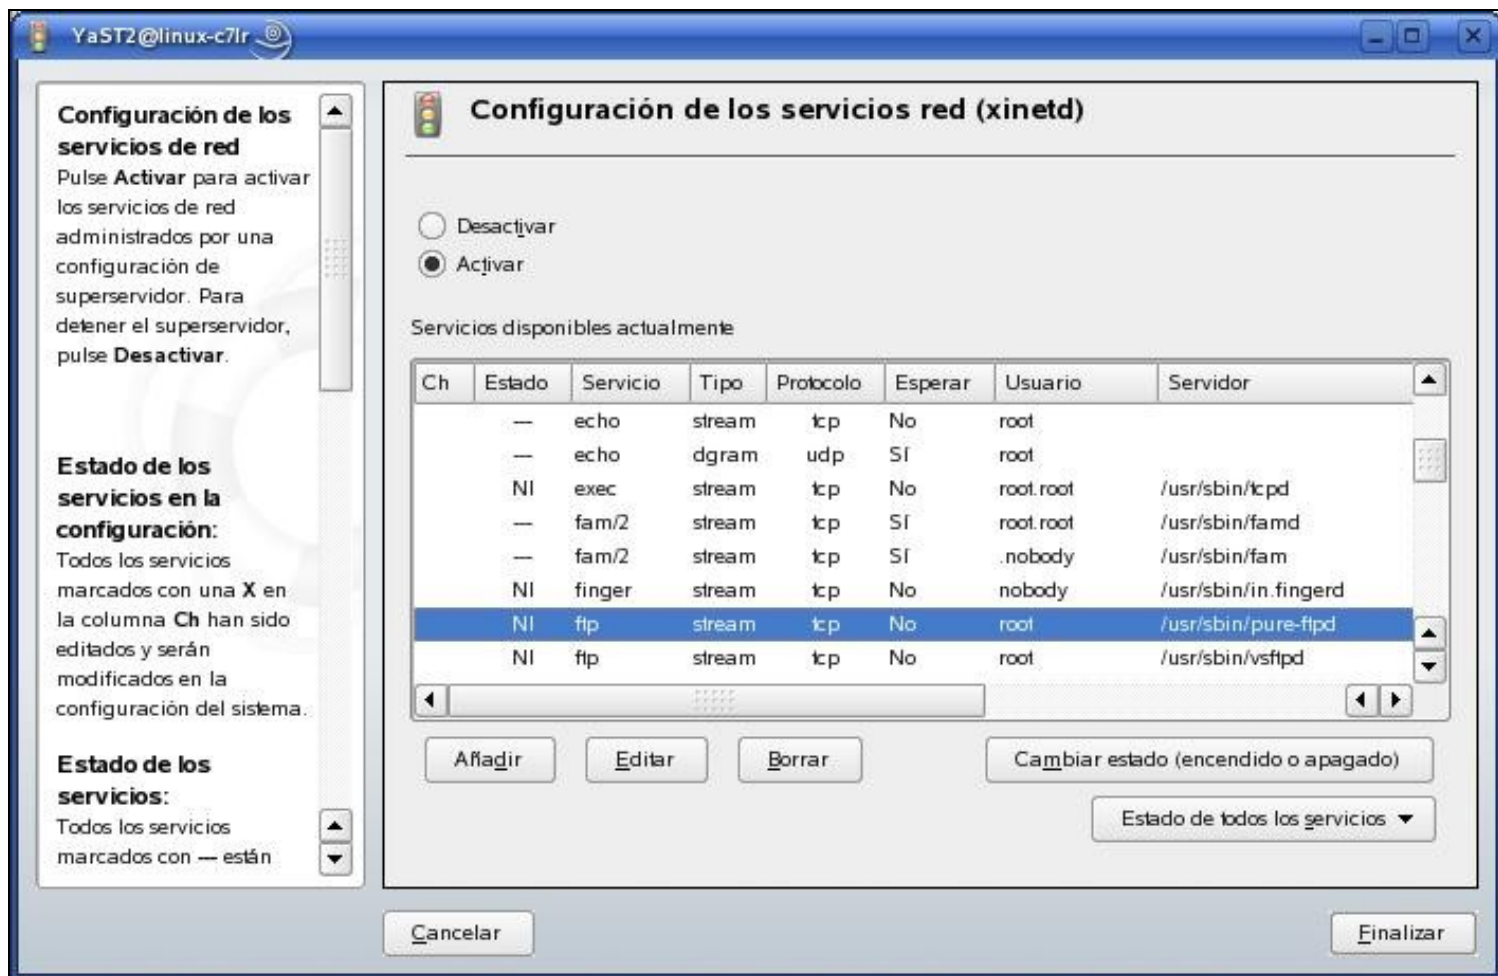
YaST2@linux-c7lr

Configuración de los servicios de red
Pulse **Activar** para activar los servicios de red administrados por una configuración de superservidor. Para detener el superservidor, pulse **Desactivar**.

Estado de los servicios en la configuración:
Todos los servicios marcados con una **X** en la columna **Ch** han sido editados y serán modificados en la configuración del sistema.

Estado de los servicios:
Todos los servicios marcados con — están

Configuración de los servicios red (xinetd)

Desactivar
Activar

Servicios disponibles actualmente

| Ch | Estado | Servicio | Tipo | Protocolo | Esperar | Usuario | Servidor |
|---|---|---|---|---|---|---|---|
| | — | echo | stream | tcp | No | root | |
| | — | echo | dgram | udp | SÍ | root | |
| | NI | exec | stream | tcp | No | root.root | /usr/sbin/tcpd |
| | — | fam/2 | stream | tcp | SÍ | root.root | /usr/sbin/famd |
| | — | fam/2 | stream | tcp | SÍ | .nobody | /usr/sbin/fam |
| | NI | finger | stream | tcp | No | nobody | /usr/sbin/in.fingerd |
| | NI | ftp | stream | tcp | No | root | /usr/sbin/pure-ftpd |
| | NI | ftp | stream | tcp | No | root | /usr/sbin/vsftpd |

Añadir
Editar
Borrar
Cambiar estado (encendido o apagado)
Estado de todos los servicios

Cancelar
Finalizar